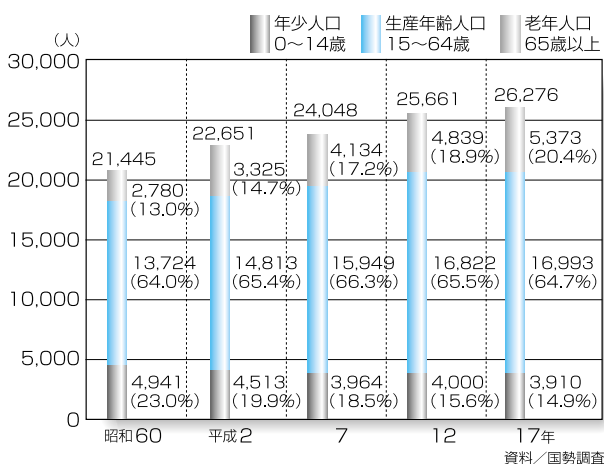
（人）

年少人口 0～14歳
生産年齢人口 15～64歳
老年人口 65歳以上

30,000
25,000
20,000
15,000
10,000
5,000
0

21,445
2,780 (13.0%)
13,724 (64.0%)
4,941 (23.0%)

22,651
3,325 (14.7%)
14,813 (65.4%)
4,513 (19.9%)

24,048
4,134 (17.2%)
15,949 (66.3%)
3,964 (18.5%)

25,661
4,839 (18.9%)
16,822 (65.5%)
4,000 (15.6%)

26,276
5,373 (20.4%)
16,993 (64.7%)
3,910 (14.9%)

昭和60
平成2
7
12
17年

資料／国勢調査